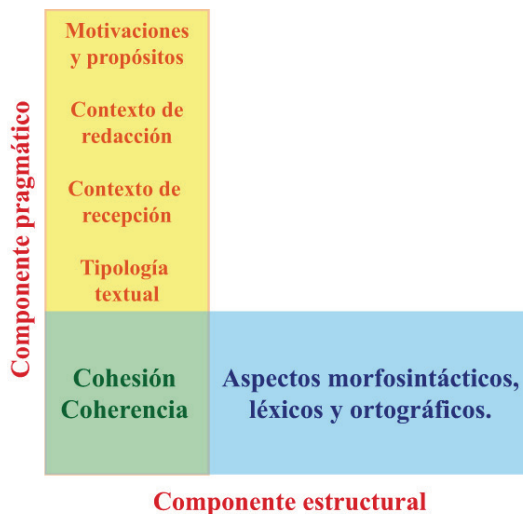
Componente pragmático

Motivaciones y propósitos

Contexto de redacción

Contexto de recepción

Tipología textual

Cohesión Coherencia

Aspectos morfosintácticos, léxicos y ortográficos.

Componente estructural